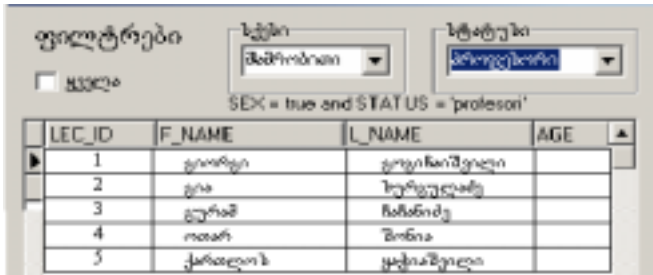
ფილტრები

ყველა

სქესი
მამრობითი

სტატუსი
პროფესორი

SEX = true and STATUS = 'profesor'

| LEC_ID | F_NAME | L_NAME | AGE |
|---|---|---|---|
| 1 | გიორგი | გოგიჩაიშვილი | |
| 2 | გია | ხურციძე | |
| 3 | გურამ | ჩაჩანიძე | |
| 4 | ოთარ | შონია | |
| 5 | ქართლოს | ყაჭიაშვილი | |